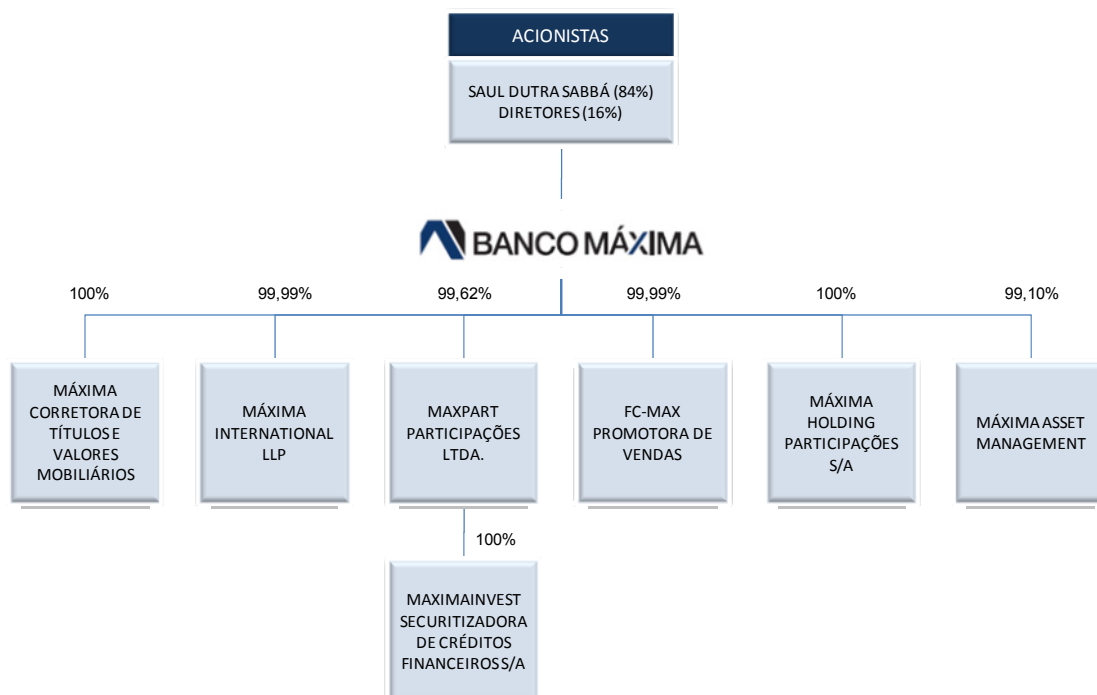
ACIONISTAS

SAUL DUTRA SABBÁ (84%)
DIRETORES (16%)

BANCO MÁXIMA

100%
99,99%
99,62%
99,99%
100%
99,10%

MÁXIMA CORRETORA DE TÍTULOS E VALORES MOBILIÁRIOS

MÁXIMA INTERNATIONAL LLP

MAXPART PARTICIPAÇÕES LTDA.

FC-MAX PROMOTORA DE VENDAS

MÁXIMA HOLDING PARTICIPAÇÕES S/A

MÁXIMA ASSET MANAGEMENT

100%

MAXIMAINVEST SECURITIZADORA DE CRÉDITOS FINANCEIROS S/A